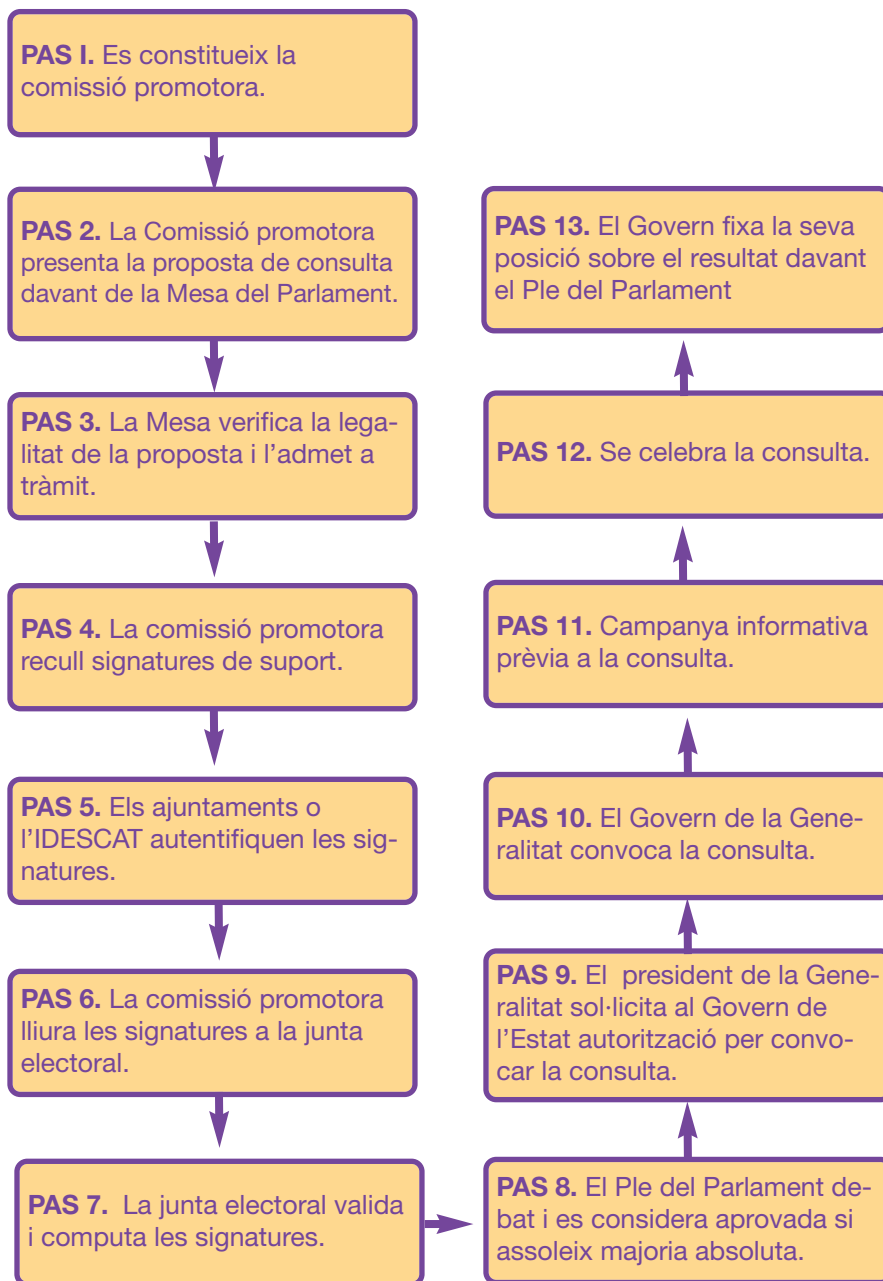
PAS I. Es constitueix la comissió promotora.

PAS 2. La Comissió promotora presenta la proposta de consulta davant de la Mesa del Parlament.

PAS 3. La Mesa verifica la legalitat de la proposta i l'admet a tràmit.

PAS 4. La comissió promotora recull signatures de suport.

PAS 5. Els ajuntaments o l'IDESCAT autentifiquen les signatures.

PAS 6. La comissió promotora lliura les signatures a la junta electoral.

PAS 7. La junta electoral valida i computa les signatures.

PAS 8. El Ple del Parlament debat i es considera aprovada si assoleix majoria absoluta.

PAS 9. El president de la Generalitat sol·licita al Govern de l'Estat autorització per convocar la consulta.

PAS 10. El Govern de la Generalitat convoca la consulta.

PAS 11. Campanya informativa prèvia a la consulta.

PAS 12. Se celebra la consulta.

PAS 13. El Govern fixa la seva posició sobre el resultat davant el Ple del Parlament